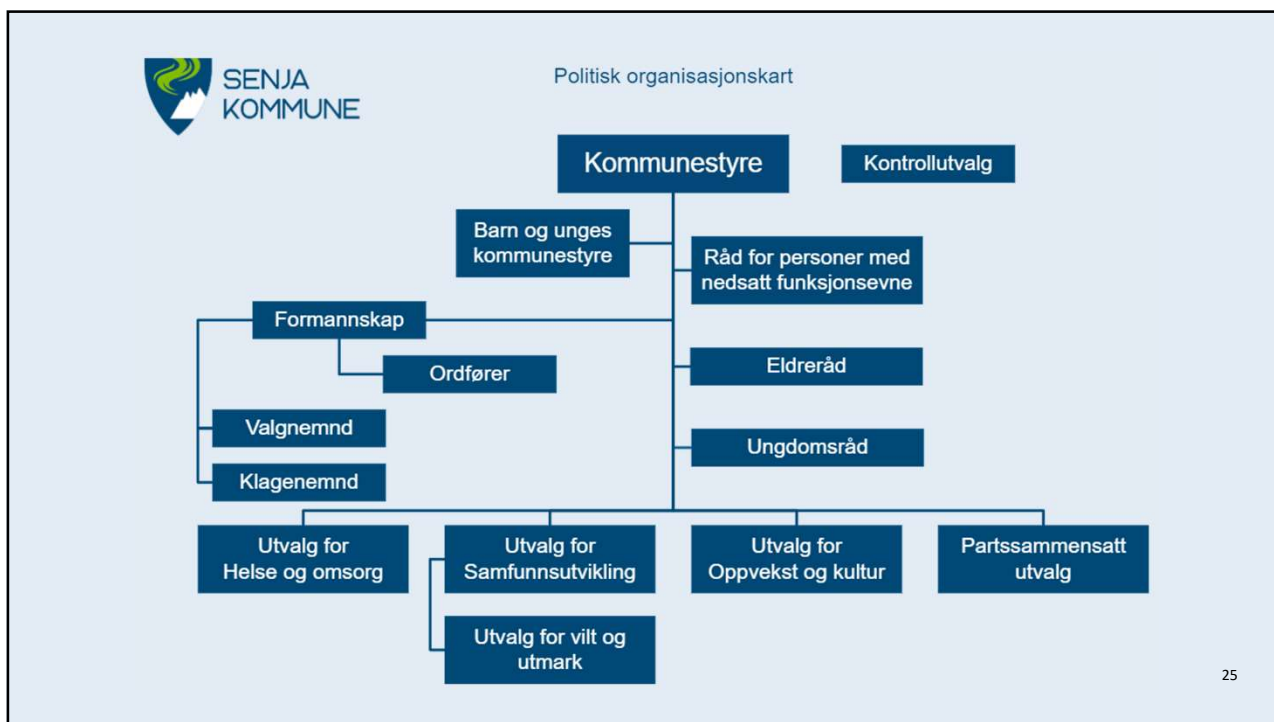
SENJA KOMMUNE

Politisk organisasjonskart

Kommunestyre

Kontrollutvalg

Barn og unges kommunestyre

Råd for personer med nedsatt funksjonsevne

Formannskap

Ordfører

Eldreråd

Valgnemnd

Ungdomsråd

Klagenemnd

Utvalg for Helse og omsorg

Utvalg for Samfunnsutvikling

Utvalg for Oppvekst og kultur

Partssammensatt utvalg

Utvalg for vilt og utmark

25